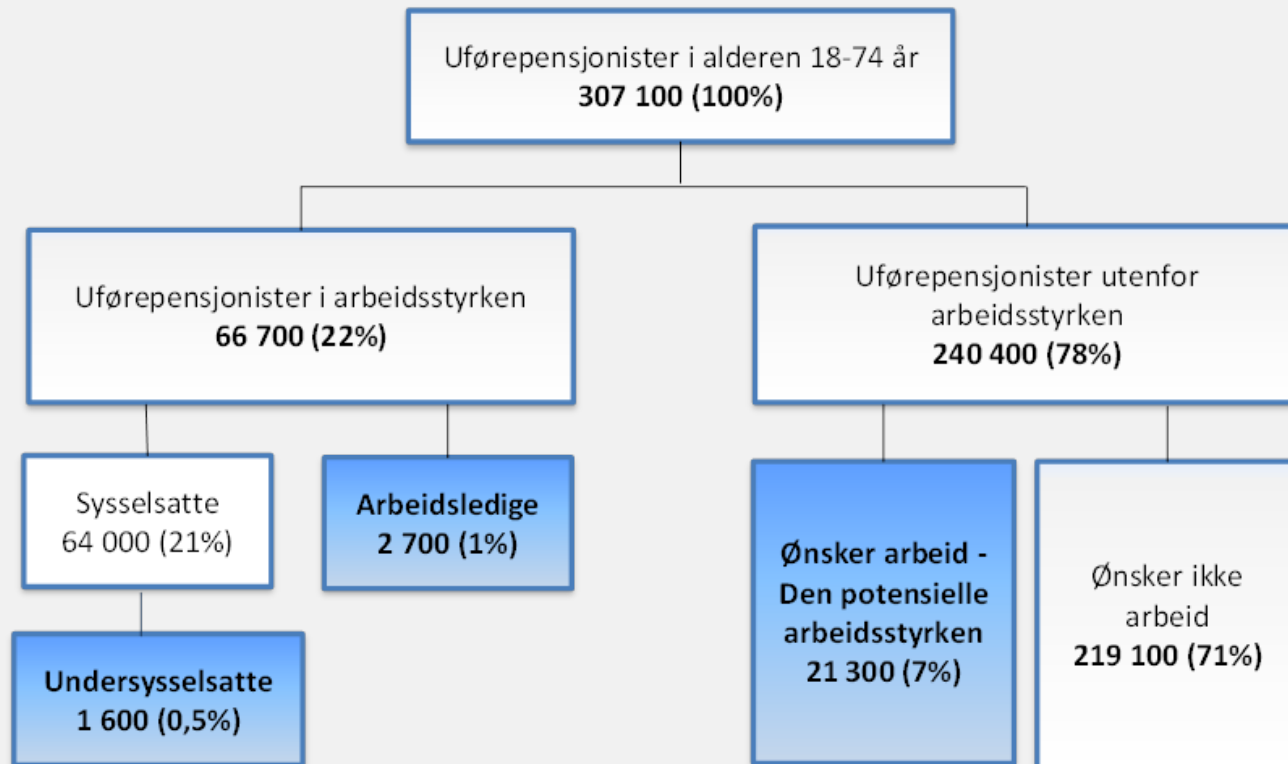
Uførepensjonister i alderen 18-74 år
307 100 (100%)

Uførepensjonister i arbeidsstyrken
66 700 (22%)

Uførepensjonister utenfor arbeidsstyrken
240 400 (78%)

Sysselsatte
64 000 (21%)

Arbeidsledige
2 700 (1%)

Ønsker arbeid - Den potensielle arbeidsstyrken
21 300 (7%)

Ønsker ikke arbeid
219 100 (71%)

Undersysselsatte
1 600 (0,5%)